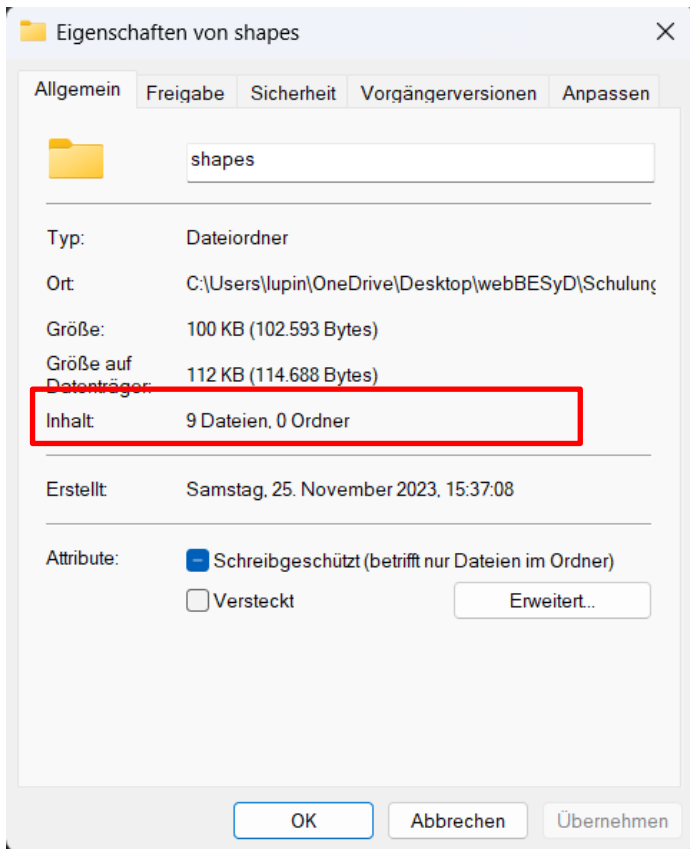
Eigenschaften von shapes

Allgemein | Freigabe | Sicherheit | Vorgängerversionen | Anpassen

shapes

Typ: Dateiordner

Ort: C:\Users\lupin\OneDrive\Desktop\webBESyD\Schulung

Größe: 100 KB (102.593 Bytes)

Größe auf Datenträger: 112 KB (114.688 Bytes)

Inhalt: 9 Dateien, 0 Ordner

Erstellt: Samstag, 25. November 2023, 15:37:08

Attribute: Schreibgeschützt (betrifft nur Dateien im Ordner)

Versteckt

Erweitert...

OK

Abbrechen

Übernehmen